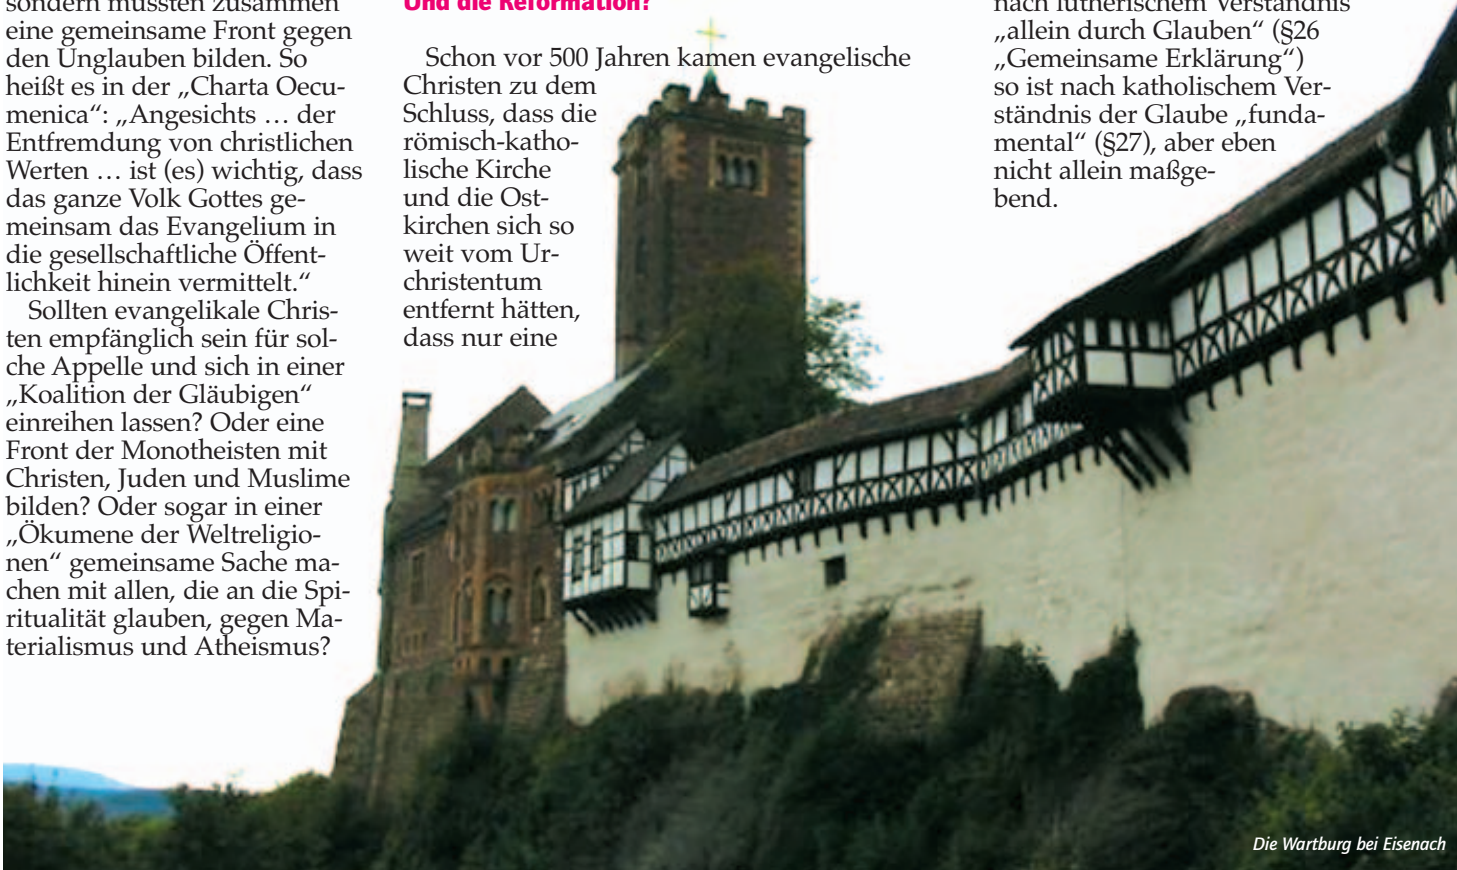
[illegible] eine gemeinsame Front gegen den Unglauben bilden. So heißt es in der „Charta Oecumenica“: „Angesichts … der Entfremdung von christlichen Werten … ist (es) wichtig, dass das ganze Volk Gottes gemeinsam das Evangelium in die gesellschaftliche Öffentlichkeit hinein vermittelt.“

Sollten evangelikale Christen empfänglich sein für solche Appelle und sich in einer „Koalition der Gläubigen“ einreihen lassen? Oder eine Front der Monotheisten mit Christen, Juden und Muslime bilden? Oder sogar in einer „Ökumene der Weltreligionen“ gemeinsame Sache machen mit allen, die an die Spiritualität glauben, gegen Materialismus und Atheismus?

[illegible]

Schon vor 500 Jahren kamen evangelische Christen zu dem Schluss, dass die römisch-katholische Kirche und die Ostkirchen sich so weit vom Urchristentum entfernt hätten, dass nur eine

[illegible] „allein durch Glauben“ (§26 „Gemeinsame Erklärung“) so ist nach katholischem Verständnis der Glaube „fundamental“ (§27), aber eben nicht allein maßgebend.

Die Wartburg bei Eisenach